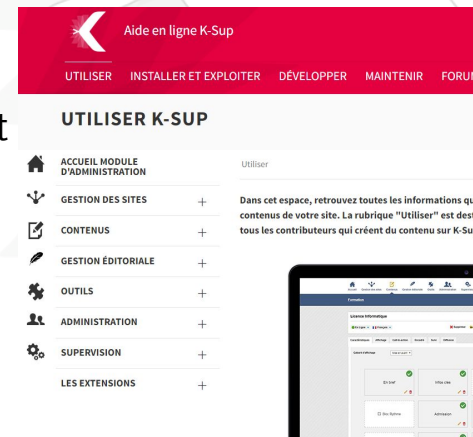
Aide en ligne K-Sup

UTILISER INSTALLER ET EXPLOITER DÉVELOPPER MAINTENIR FORU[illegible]

t

UTILISER K-SUP

ACCUEIL MODULE D'ADMINISTRATION

GESTION DES SITES +

CONTENUS +

GESTION ÉDITORIALE +

OUTILS +

ADMINISTRATION +

SUPERVISION +

LES EXTENSIONS +

Utiliser

Dans cet espace, retrouvez toutes les informations qu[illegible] contenus de votre site. La rubrique "Utiliser" est des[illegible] tous les contributeurs qui créent du contenu sur K-Su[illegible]

Formation

Licence Informatique

En bref

Infos clés

Admission